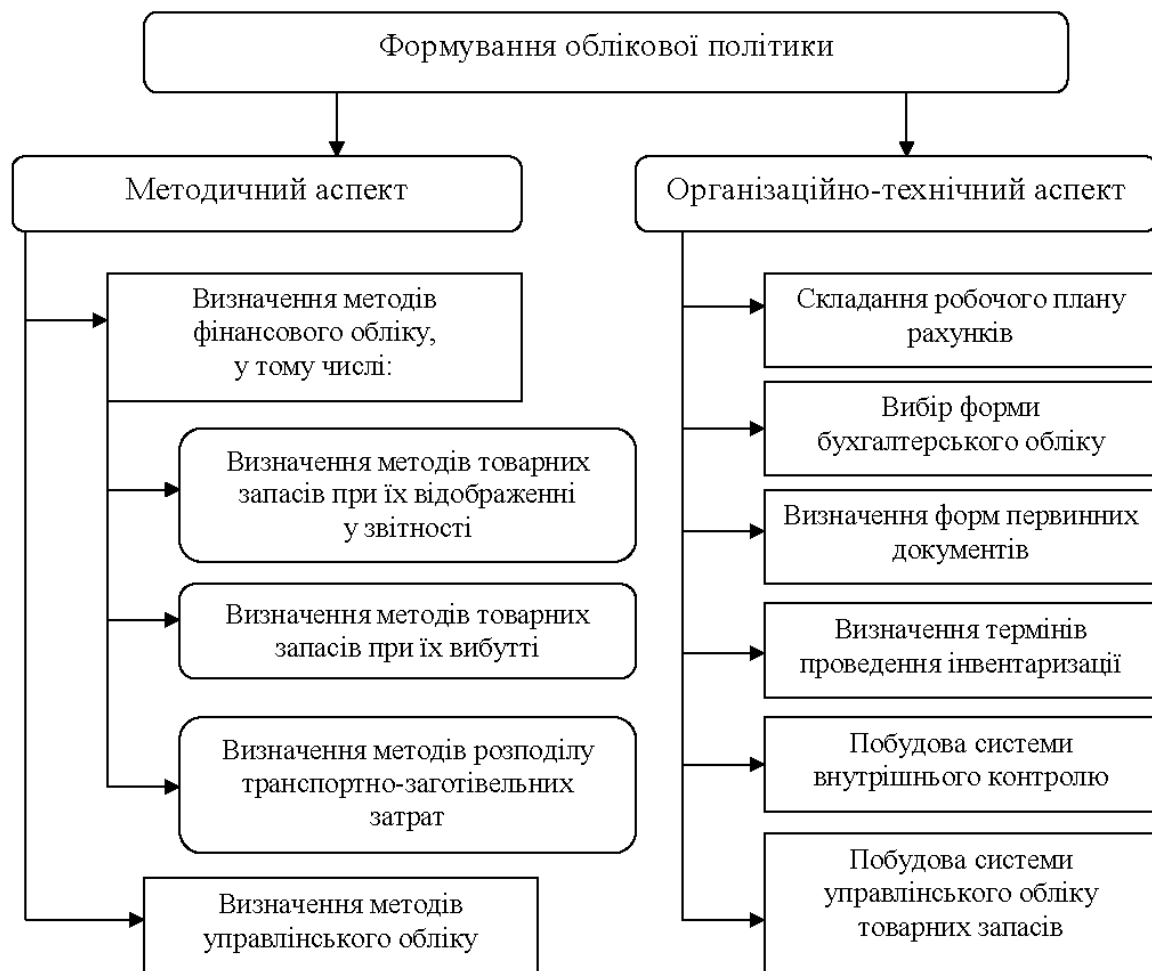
Формування облікової політики

Методичний аспект

Визначення методів фінансового обліку, у тому числі:

Визначення методів товарних запасів при їх відображенні у звітності

Визначення методів товарних запасів при їх вибутті

Визначення методів розподілу транспортно-заготівельних затрат

Визначення методів управлінського обліку

Організаційно-технічний аспект

Складання робочого плану рахунків

Вибір форми бухгалтерського обліку

Визначення форм первинних документів

Визначення термінів проведення інвентаризації

Побудова системи внутрішнього контролю

Побудова системи управлінського обліку товарних запасів